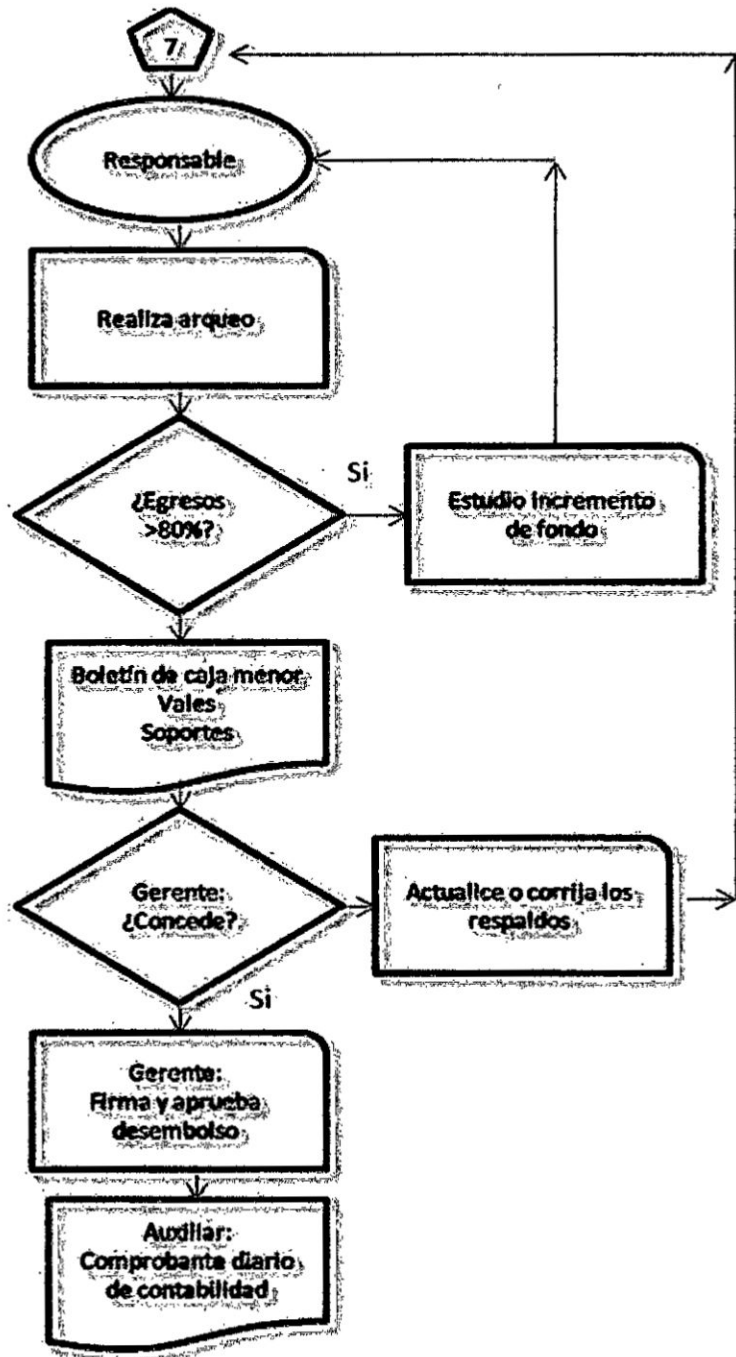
7

Responsable

Realiza arqueo

¿Egresos >80%?

Si

Estudio incremento de fondo

Boletín de caja menor Vales Soportes

Gerente: ¿Concede?

Actualice o corrija los respaldos

Si

Gerente: Firma y aprueba desembolso

Auxiliar: Comprobante diario de contabilidad